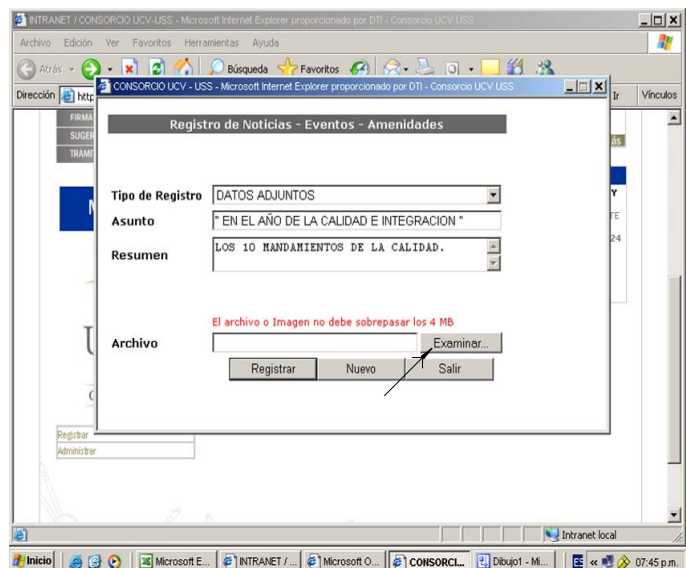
INTRANET / CONSORCIO UCV-USS - Microsoft Internet Explorer proporcionado por DTI - Consorcio UCV USS

Archivo Edición Ver Favoritos Herramientas Ayuda

Atrás Búsqueda Favoritos

Dirección http Ir Vínculos

FIRMA
SUGER
TRÁMI

CONSORCIO UCV - USS - Microsoft Internet Explorer proporcionado por DTI - Consorcio UCV USS

Registro de Noticias - Eventos - Amenidades

Tipo de Registro DATOS ADJUNTOS

Asunto " EN EL AÑO DE LA CALIDAD E INTEGRACION "

Resumen LOS 10 MANDAMIENTOS DE LA CALIDAD.

El archivo o Imagen no debe sobrepasar los 4 MB

Archivo Examinar...

Registrar Nuevo Salir

Registrar
Administrar

Intranet local

Inicio Microsoft E... INTRANET / ... Microsoft O... CONSORCI... Dibujo1 - Mi... « 07:45 p.m.